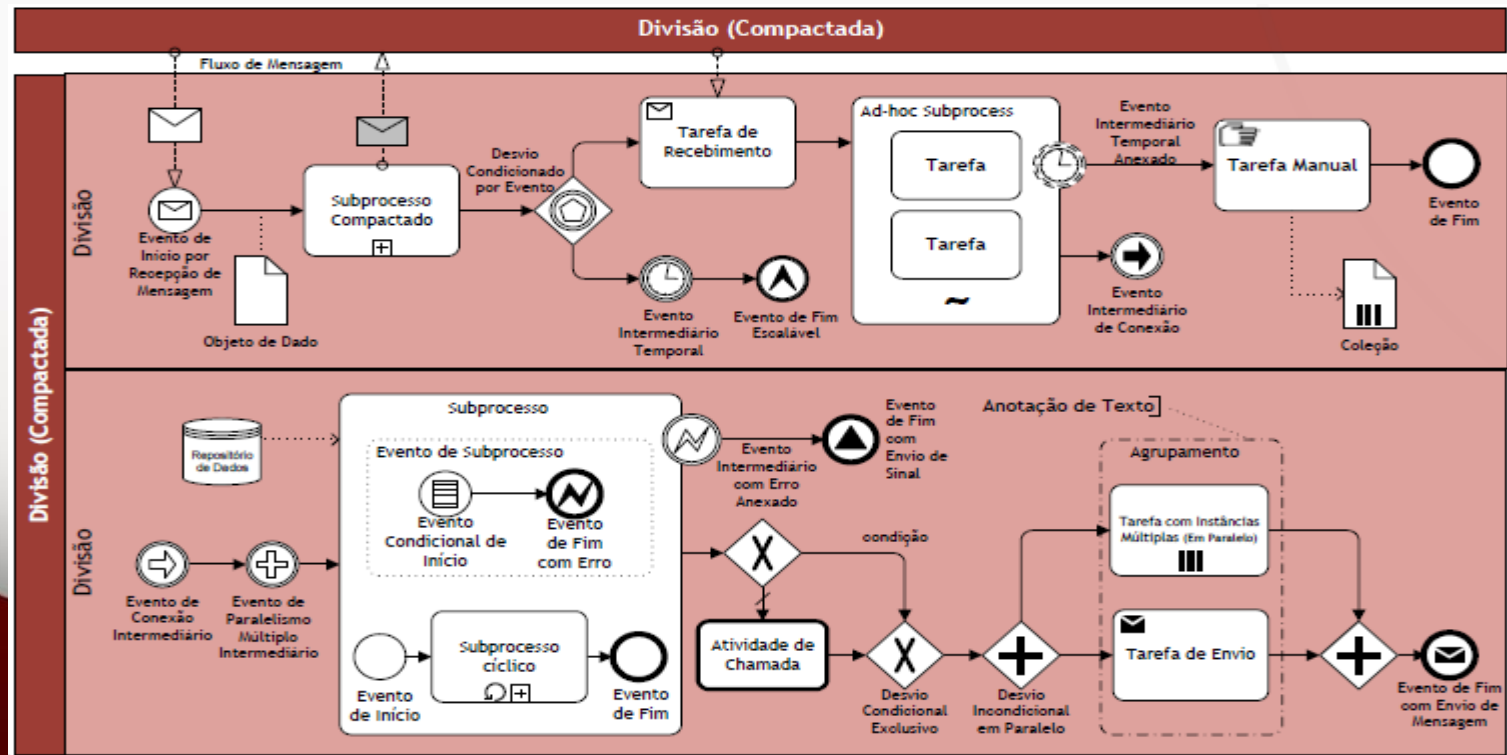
Divisão (Compactada)

Fluxo de Mensagem

Divisão (Compactada)

Divisão

Evento de Início por Recepção de Mensagem

Objeto de Dado

Subprocesso Compactado

Desvio Condicionado por Evento

Tarefa de Recebimento

Evento Intermediário Temporal

Evento de Fim Escalável

Ad-hoc Subprocess

Tarefa

Tarefa

~

Evento Intermediário Temporal Anexado

Evento Intermediário de Conexão

Tarefa Manual

Evento de Fim

Coleção

Divisão

Repositório de Dados

Subprocesso

Evento de Subprocesso

Evento Condicional de Início

Evento de Fim com Erro

Evento de Início

Subprocesso cíclico

Evento de Fim

Evento de Conexão Intermediário

Evento de Paralelismo Múltiplo Intermediário

Evento Intermediário com Erro Anexado

Evento de Fim com Envio de Sinal

condição

Atividade de Chamada

Desvio Condicional Exclusivo

Desvio Incondicional em Paralelo

Anotação de Texto

Agrupamento

Tarefa com Instâncias Múltiplas (Em Paralelo)

Tarefa de Envio

Evento de Fim com Envio de Mensagem